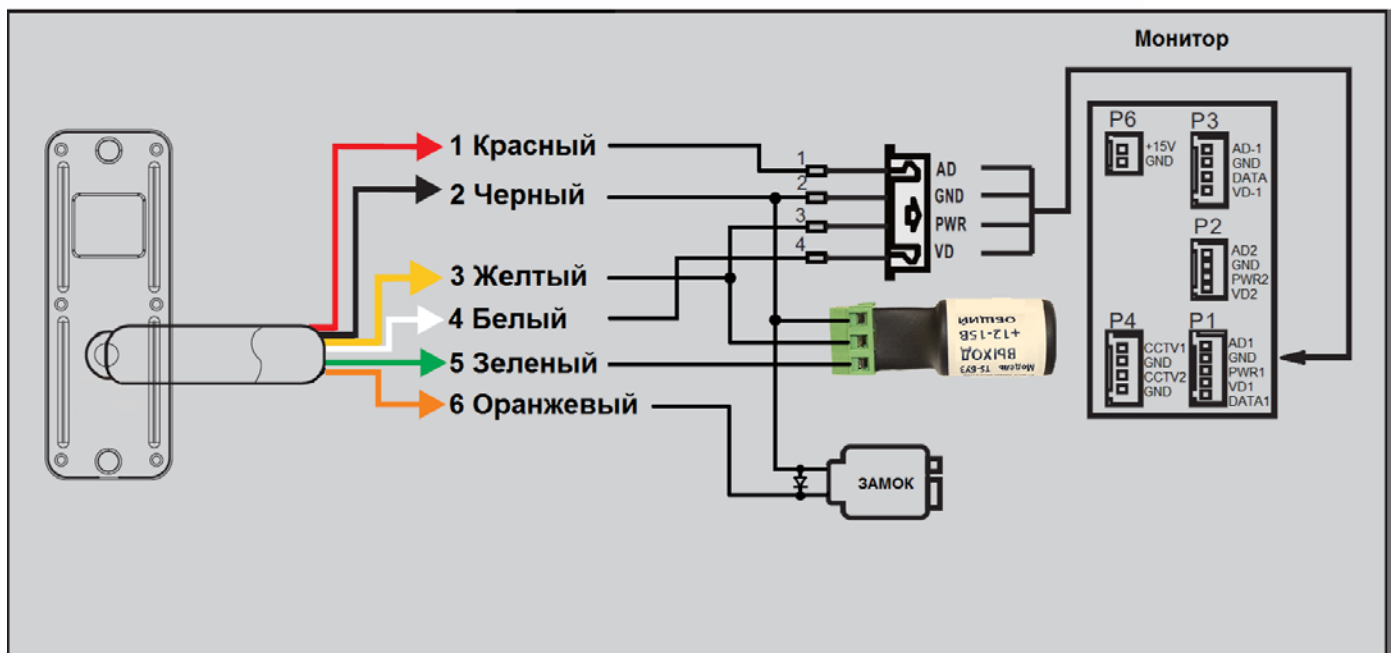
Монитор

1 Красный
2 Черный
3 Желтый
4 Белый
5 Зеленый
6 Оранжевый

1
2
3
4

AD
GND
PWR
VD

общий
+12-15В
ВЫХОД
Модель TS-БУ3

ЗАМОК

P6
+15V
GND

P3
AD-1
GND
DATA
VD-1

P2
AD2
GND
PWR2
VD2

P4
CCTV1
GND
CCTV2
GND

P1
AD1
GND
PWR1
VD1
DATA1